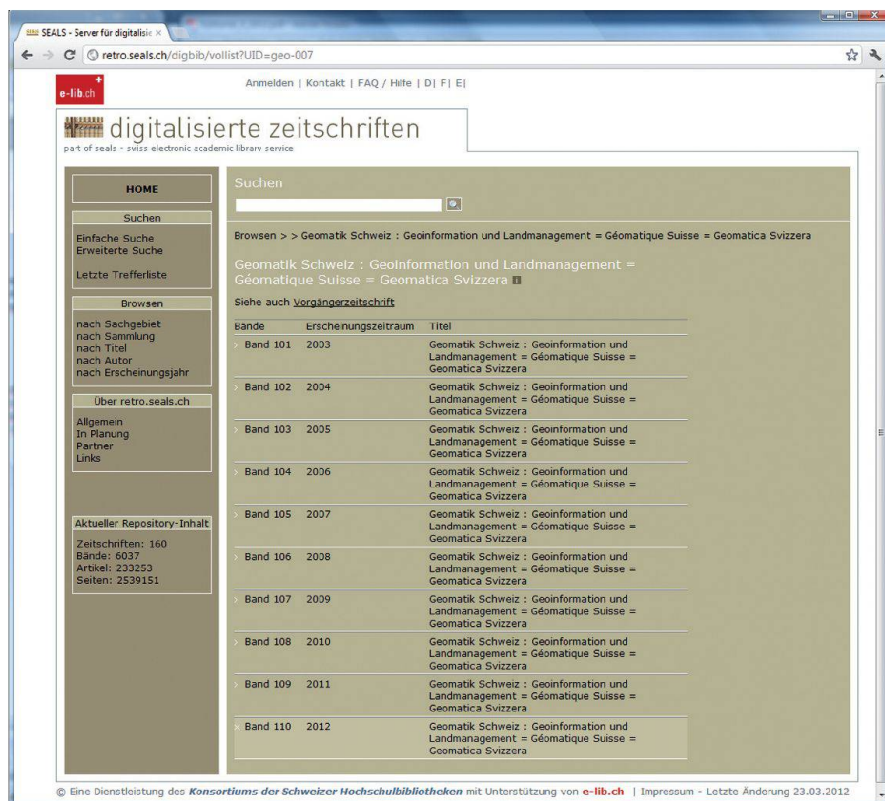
SEALS - Server für digitalisie ×

retro.seals.ch/digbib/vollist?UID=geo-007

e-lib.ch

Anmelden | Kontakt | FAQ / Hilfe | D| F| E|

digitalisierte zeitschriften
part of seals - swiss electronic academic library service

HOME

Suchen
Einfache Suche
Erweiterte Suche

Letzte Trefferliste

Browsen
nach Sachgebiet
nach Sammlung
nach Titel
nach Autor
nach Erscheinungsjahr

Über retro.seals.ch
Allgemein
In Planung
Partner
Links

Aktueller Repository-Inhalt
Zeitschriften: 160
Bände: 6037
Artikel: 233253
Seiten: 2539151

Suchen

Browsen > > Geomatik Schweiz : Geoinformation und Landmanagement = Géomatique Suisse = Geomatica Svizzera

Geomatik Schweiz : Geoinformation und Landmanagement = Géomatique Suisse = Geomatica Svizzera

Siehe auch Vorgängerzeitschrift

| Bände | Erscheinungszeitraum | Titel |
|---|---|---|
| Band 101 | 2003 | Geomatik Schweiz : Geoinformation und Landmanagement = Géomatique Suisse = Geomatica Svizzera |
| Band 102 | 2004 | Geomatik Schweiz : Geoinformation und Landmanagement = Géomatique Suisse = Geomatica Svizzera |
| Band 103 | 2005 | Geomatik Schweiz : Geoinformation und Landmanagement = Géomatique Suisse = Geomatica Svizzera |
| Band 104 | 2006 | Geomatik Schweiz : Geoinformation und Landmanagement = Géomatique Suisse = Geomatica Svizzera |
| Band 105 | 2007 | Geomatik Schweiz : Geoinformation und Landmanagement = Géomatique Suisse = Geomatica Svizzera |
| Band 106 | 2008 | Geomatik Schweiz : Geoinformation und Landmanagement = Géomatique Suisse = Geomatica Svizzera |
| Band 107 | 2009 | Geomatik Schweiz : Geoinformation und Landmanagement = Géomatique Suisse = Geomatica Svizzera |
| Band 108 | 2010 | Geomatik Schweiz : Geoinformation und Landmanagement = Géomatique Suisse = Geomatica Svizzera |
| Band 109 | 2011 | Geomatik Schweiz : Geoinformation und Landmanagement = Géomatique Suisse = Geomatica Svizzera |
| Band 110 | 2012 | Geomatik Schweiz : Geoinformation und Landmanagement = Géomatique Suisse = Geomatica Svizzera |

© Eine Dienstleistung des Konsortiums der Schweizer Hochschulbibliotheken mit Unterstützung von e-lib.ch | Impressum - Letzte Änderung 23.03.2012